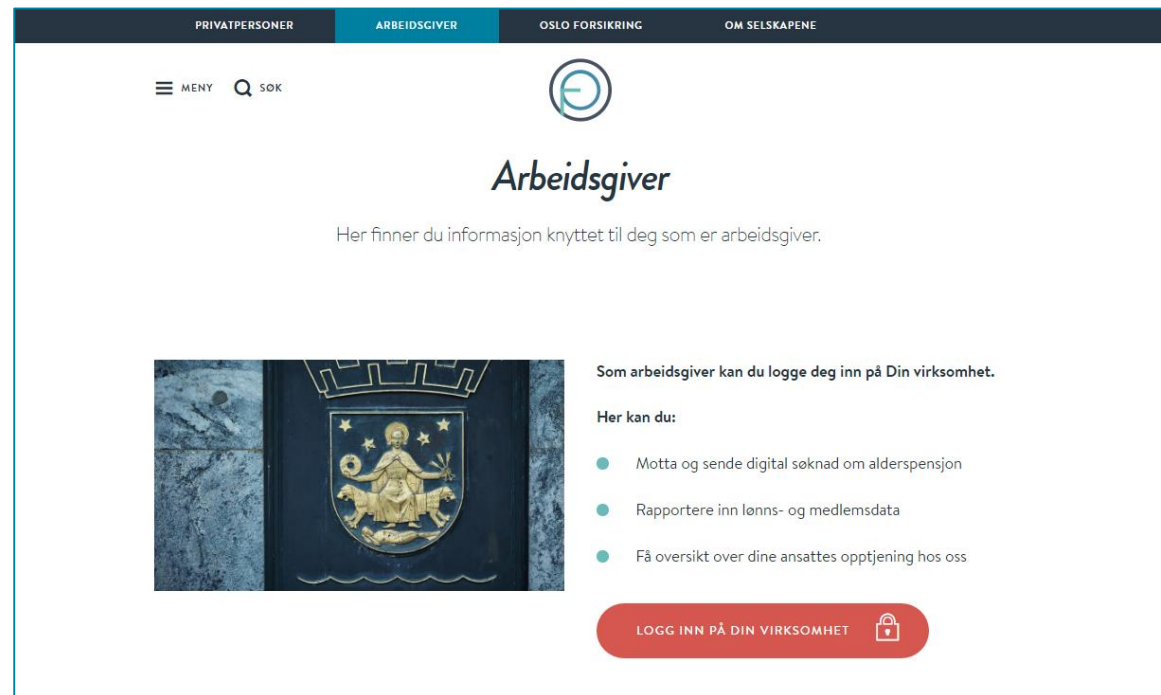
PRIVATPERSONER ARBEIDSGIVER OSLO FORSIKRING OM SELSKAPENE

MENY SØK

Arbeidsgiver

Her finner du informasjon knyttet til deg som er arbeidsgiver.

Som arbeidsgiver kan du logge deg inn på Din virksomhet.

Her kan du:

- Motta og sende digital søknad om alderspensjon
- Rapportere inn lønns- og medlemsdata
- Få oversikt over dine ansattes opptjening hos oss

LOGG INN PÅ DIN VIRKSOMHET